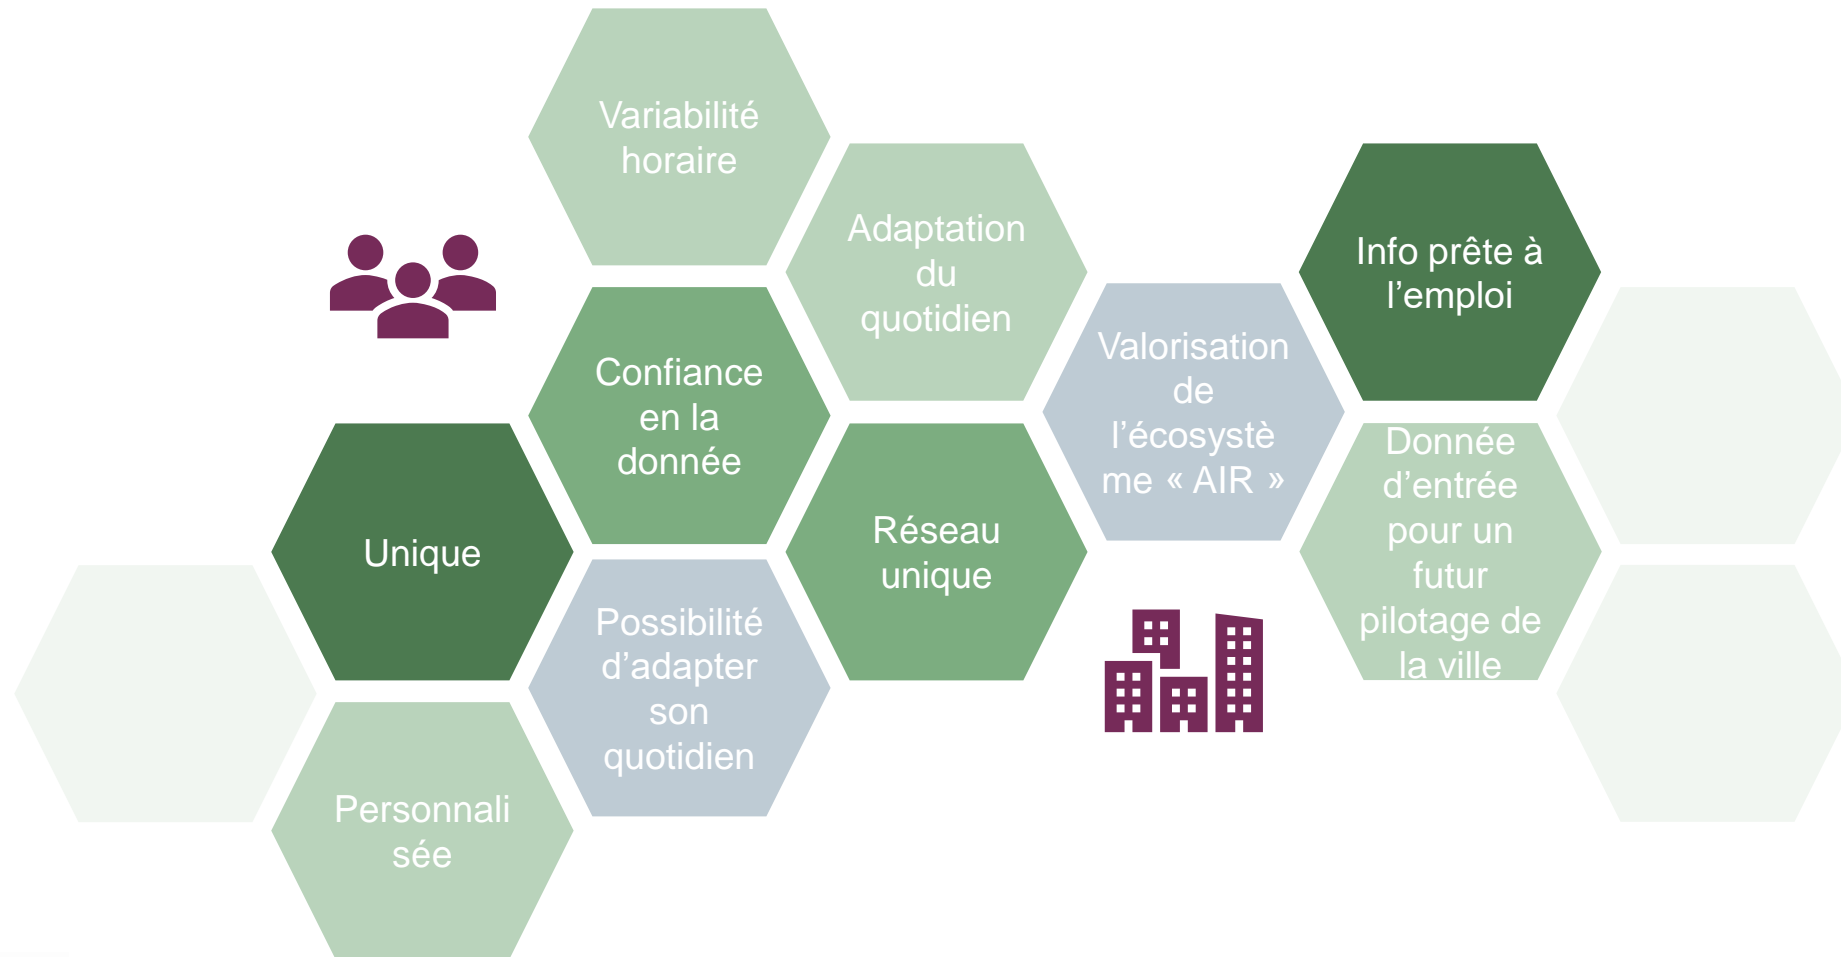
Variabilité horaire

Adaptation du quotidien

Confiance en la donnée

Unique

Réseau unique

Possibilité d'adapter son quotidien

Personnali sée

Valorisation de l'écosystè me « AIR »

Info prête à l'emploi

Donnée d'entrée pour un futur pilotage de la ville